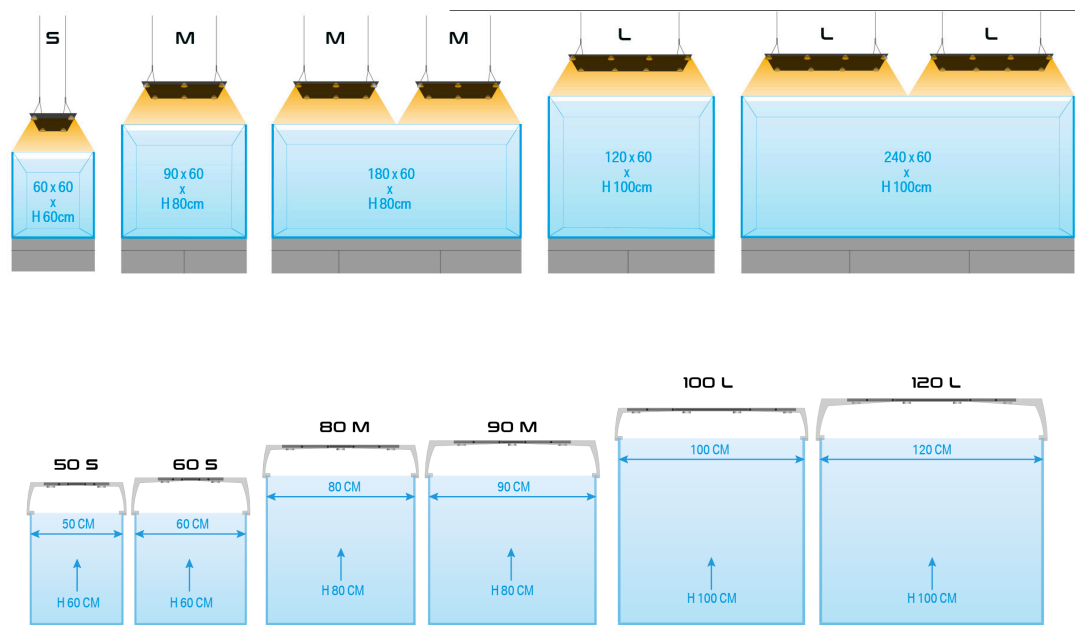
S

60 x 60
x
H 60cm

M

90 x 60
x
H 80cm

M

M

180 x 60
x
H 80cm

L

120 x 60
x
H 100cm

L

L

240 x 60
x
H 100cm

50 S

50 CM

H 60 CM

60 S

60 CM

H 60 CM

80 M

80 CM

H 80 CM

90 M

90 CM

H 80 CM

100 L

100 CM

H 100 CM

120 L

120 CM

H 100 CM